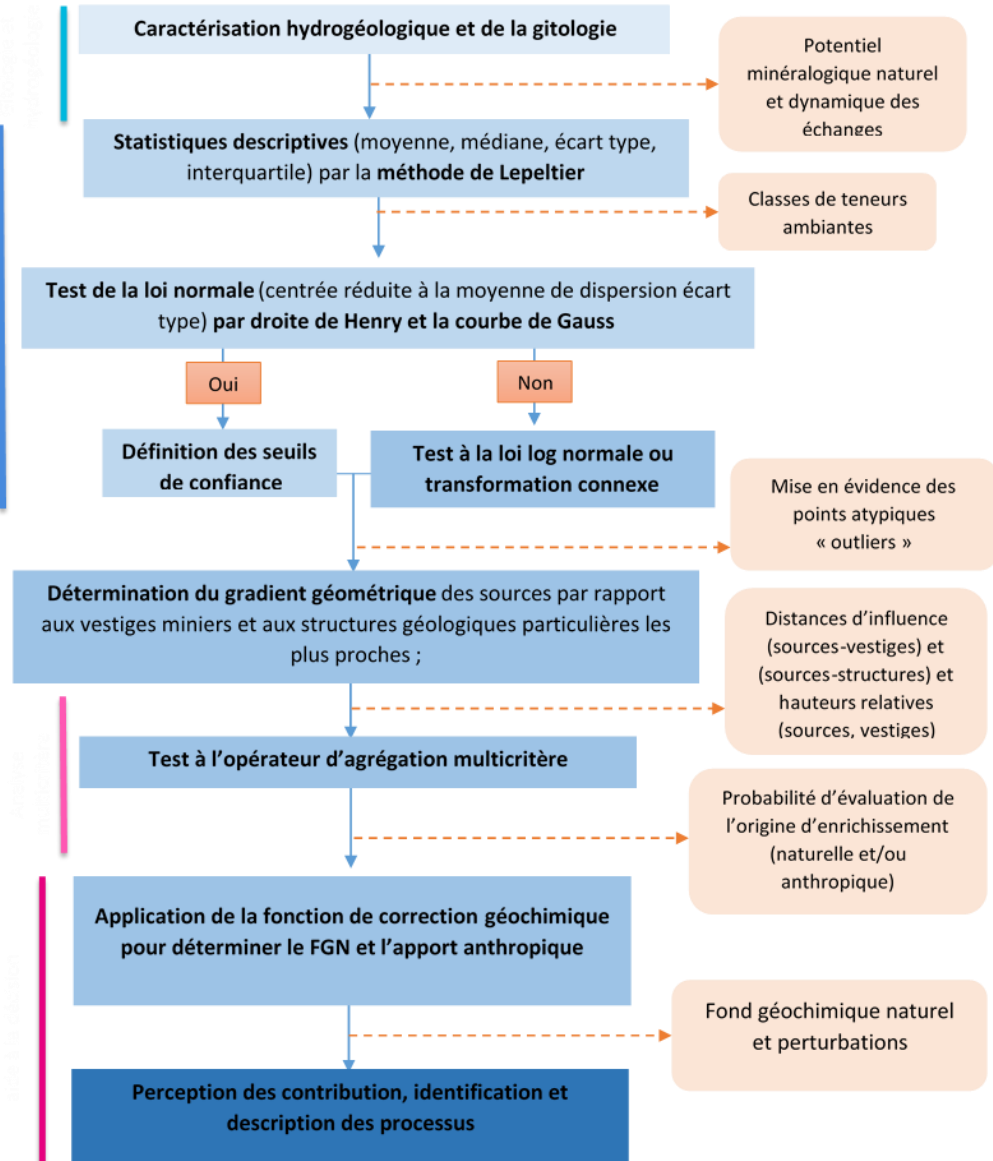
Caractérisation hydrogéologique et de la gitologie

Potentiel minéralogique naturel et dynamique des échanges

Statistiques descriptives (moyenne, médiane, écart type, interquartile) par la méthode de Lepeltier

Classes de teneurs ambiantes

Test de la loi normale (centrée réduite à la moyenne de dispersion écart type) par droite de Henry et la courbe de Gauss

Oui

Non

Définition des seuils de confiance

Test à la loi log normale ou transformation connexe

Mise en évidence des points atypiques « outliers »

Détermination du gradient géométrique des sources par rapport aux vestiges miniers et aux structures géologiques particulières les plus proches ;

Distances d'influence (sources-vestiges) et (sources-structures) et hauteurs relatives (sources, vestiges)

Test à l'opérateur d'agrégation multicritère

Probabilité d'évaluation de l'origine d'enrichissement (naturelle et/ou anthropique)

Application de la fonction de correction géochimique pour déterminer le FGN et l'apport anthropique

Fond géochimique naturel et perturbations

Perception des contribution, identification et description des processus